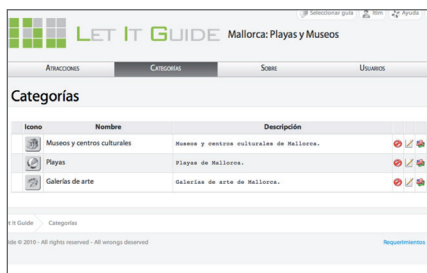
Seleccionar guía  tlm  Ayuda

Let It Guide  Mallorca: Playas y Museos

Atracciones  Categorías  Sobre  Usuarios

Categorías

| Icono | Nombre | Descripción |
|---|---|---|
| | Museos y centros culturales | Museos y centros culturales de Mallorca. |
| | Playas | Playas de Mallorca. |
| | Galerías de arte | Galerías de arte de Mallorca. |

t It Guide  Categorías

ide © 2010 - All rights reserved - All wrongs deserved

Requeriments